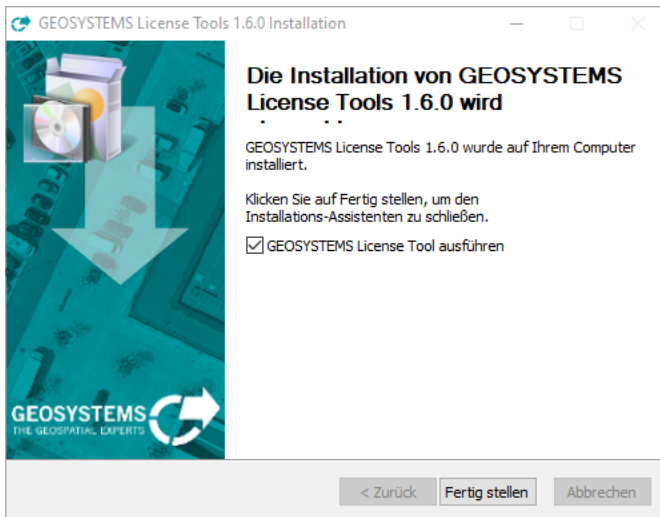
GEOSYSTEMS License Tools 1.6.0 Installation

Die Installation von GEOSYSTEMS License Tools 1.6.0 wird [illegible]

GEOSYSTEMS License Tools 1.6.0 wurde auf Ihrem Computer installiert.

Klicken Sie auf Fertig stellen, um den Installations-Assistenten zu schließen.

GEOSYSTEMS License Tool ausführen

GEOSYSTEMS
THE GEOSPATIAL EXPERTS

< Zurück
Fertig stellen
Abbrechen